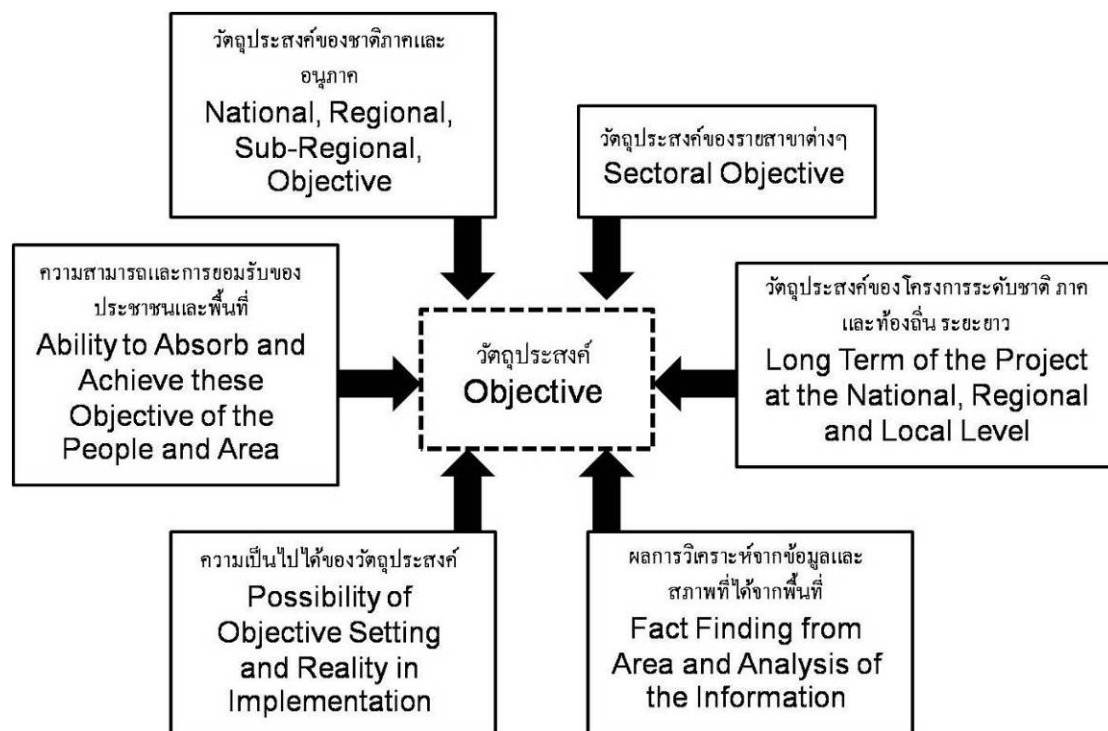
วัตถุประสงค์ของชาติภาคและอนุภาค
National, Regional, Sub-Regional, Objective

วัตถุประสงค์ของรายสาขาต่างๆ
Sectoral Objective

ความสามารถและการยอมรับของประชาชนและพื้นที่
Ability to Absorb and Achieve these Objective of the People and Area

วัตถุประสงค์
Objective

วัตถุประสงค์ของโครงการระดับชาติ ภาค และท้องถิ่น ระยะยาว
Long Term of the Project at the National, Regional and Local Level

ความเป็นไปได้ของวัตถุประสงค์
Possibility of Objective Setting and Reality in Implementation

ผลการวิเคราะห์จากข้อมูลและสภาพที่ได้จากพื้นที่
Fact Finding from Area and Analysis of the Information